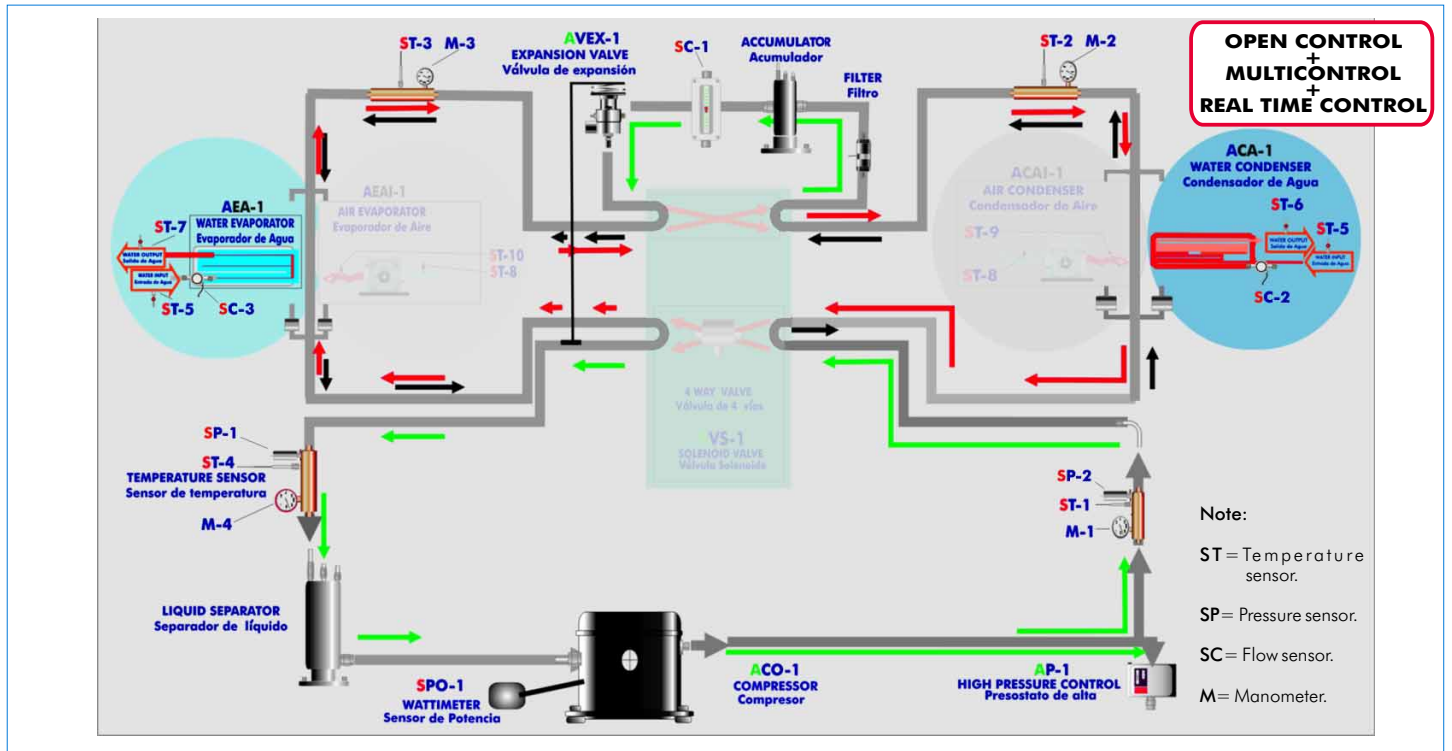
OPEN CONTROL
+
MULTICONTROL
+
REAL TIME CONTROL

ST-3 M-3

AVEX-1
EXPANSION VALVE
Válvula de expansión

SC-1

ACCUMULATOR
Acumulador

FILTER
Filtro

ST-2 M-2

ACA-1
WATER CONDENSER
Condensador de Agua

AEA-1
WATER EVAPORATOR
Evaporador de Agua

ST-7
WATER OUTPUT
Salida de Agua
WATER INPUT
Entrada de Agua
ST-5 SC-3

AEAI-1
AIR EVAPORATOR
Evaporador de Aire
ST-10
ST-8

ACAI-1
AIR CONDENSER
Condensador de Aire
ST-9
ST-8

ST-6
ST-5
WATER OUTPUT
Salida de Agua
WATER INPUT
Entrada de Agua
SC-2

4 WAY VALVE
Válvula de 4 vías

VS-1
SOLENOID VALVE
Válvula Solenoide

SP-1
ST-4
TEMPERATURE SENSOR
Sensor de temperatura
M-4

SP-2
ST-1
M-1

Note:

ST = Temperature sensor.

SP= Pressure sensor.

SC= Flow sensor.

M= Manometer.

LIQUID SEPARATOR
Separador de líquido

SPO-1
WATTIMETER
Sensor de Potencia

ACO-1
COMPRESSOR
Compresor

AP-1
HIGH PRESSURE CONTROL
Presostato de alta